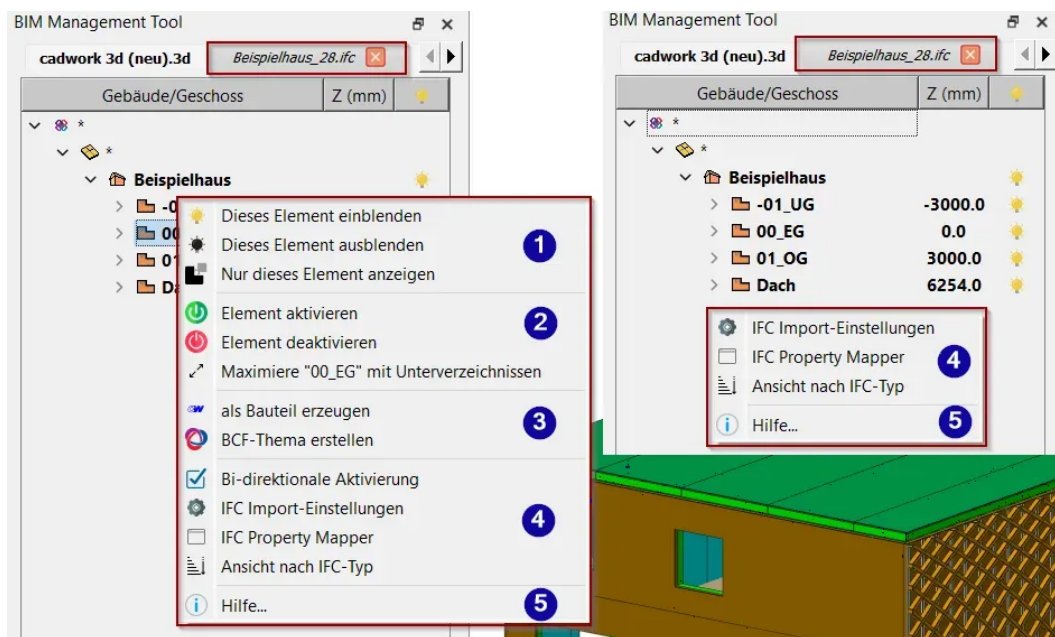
BIM Management Tool

cadwork 3d (neu).3d | Beispielhaus_28.ifc

| Gebäude/Geschoss | Z (mm) |
|---|---|

\*

\*

Beispielhaus

-0

00

01

Da

Dieses Element einblenden

Dieses Element ausblenden

Nur dieses Element anzeigen

1

Element aktivieren

Element deaktivieren

Maximiere "00_EG" mit Unterverzeichnissen

2

als Bauteil erzeugen

BCF-Thema erstellen

3

Bi-direktionale Aktivierung

IFC Import-Einstellungen

IFC Property Mapper

Ansicht nach IFC-Typ

4

Hilfe...

5

BIM Management Tool

cadwork 3d (neu).3d | Beispielhaus_28.ifc

| Gebäude/Geschoss | Z (mm) |
|---|---|
| \* | |
| \* | |
| Beispielhaus | |
| -01_UG | -3000.0 |
| 00_EG | 0.0 |
| 01_OG | 3000.0 |
| Dach | 6254.0 |

IFC Import-Einstellungen

IFC Property Mapper

Ansicht nach IFC-Typ

4

Hilfe...

5